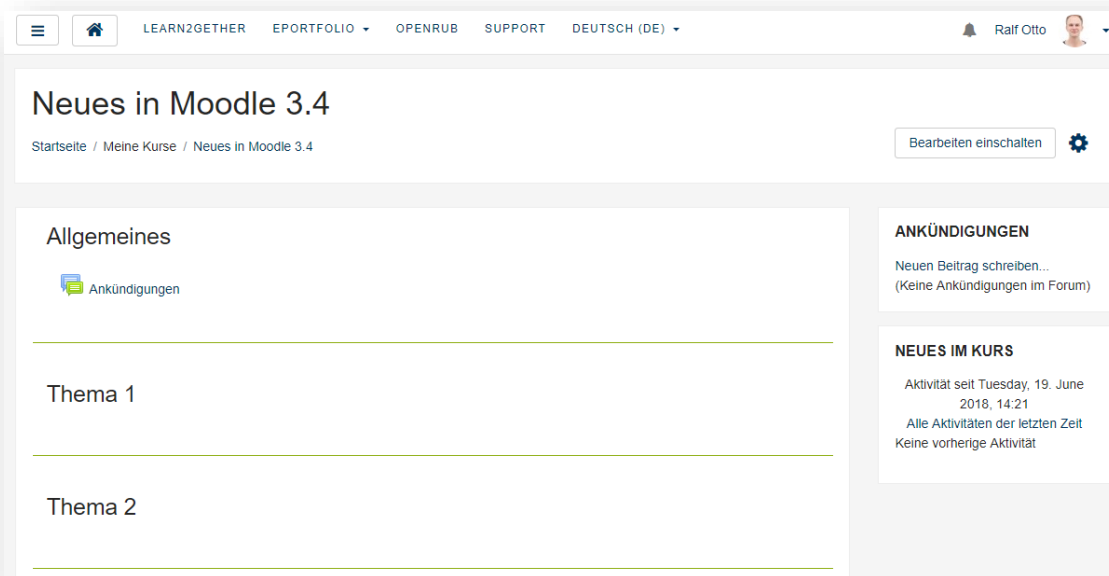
LEARN2GETHER EPORTFOLIO OPENRUB SUPPORT DEUTSCH (DE)

Ralf Otto

Neues in Moodle 3.4

Startseite / Meine Kurse / Neues in Moodle 3.4

Bearbeiten einschalten

Allgemeines

Ankündigungen

Thema 1

Thema 2

ANKÜNDIGUNGEN

Neuen Beitrag schreiben...
(Keine Ankündigungen im Forum)

NEUES IM KURS

Aktivität seit Tuesday, 19. June 2018, 14:21
Alle Aktivitäten der letzten Zeit
Keine vorherige Aktivität